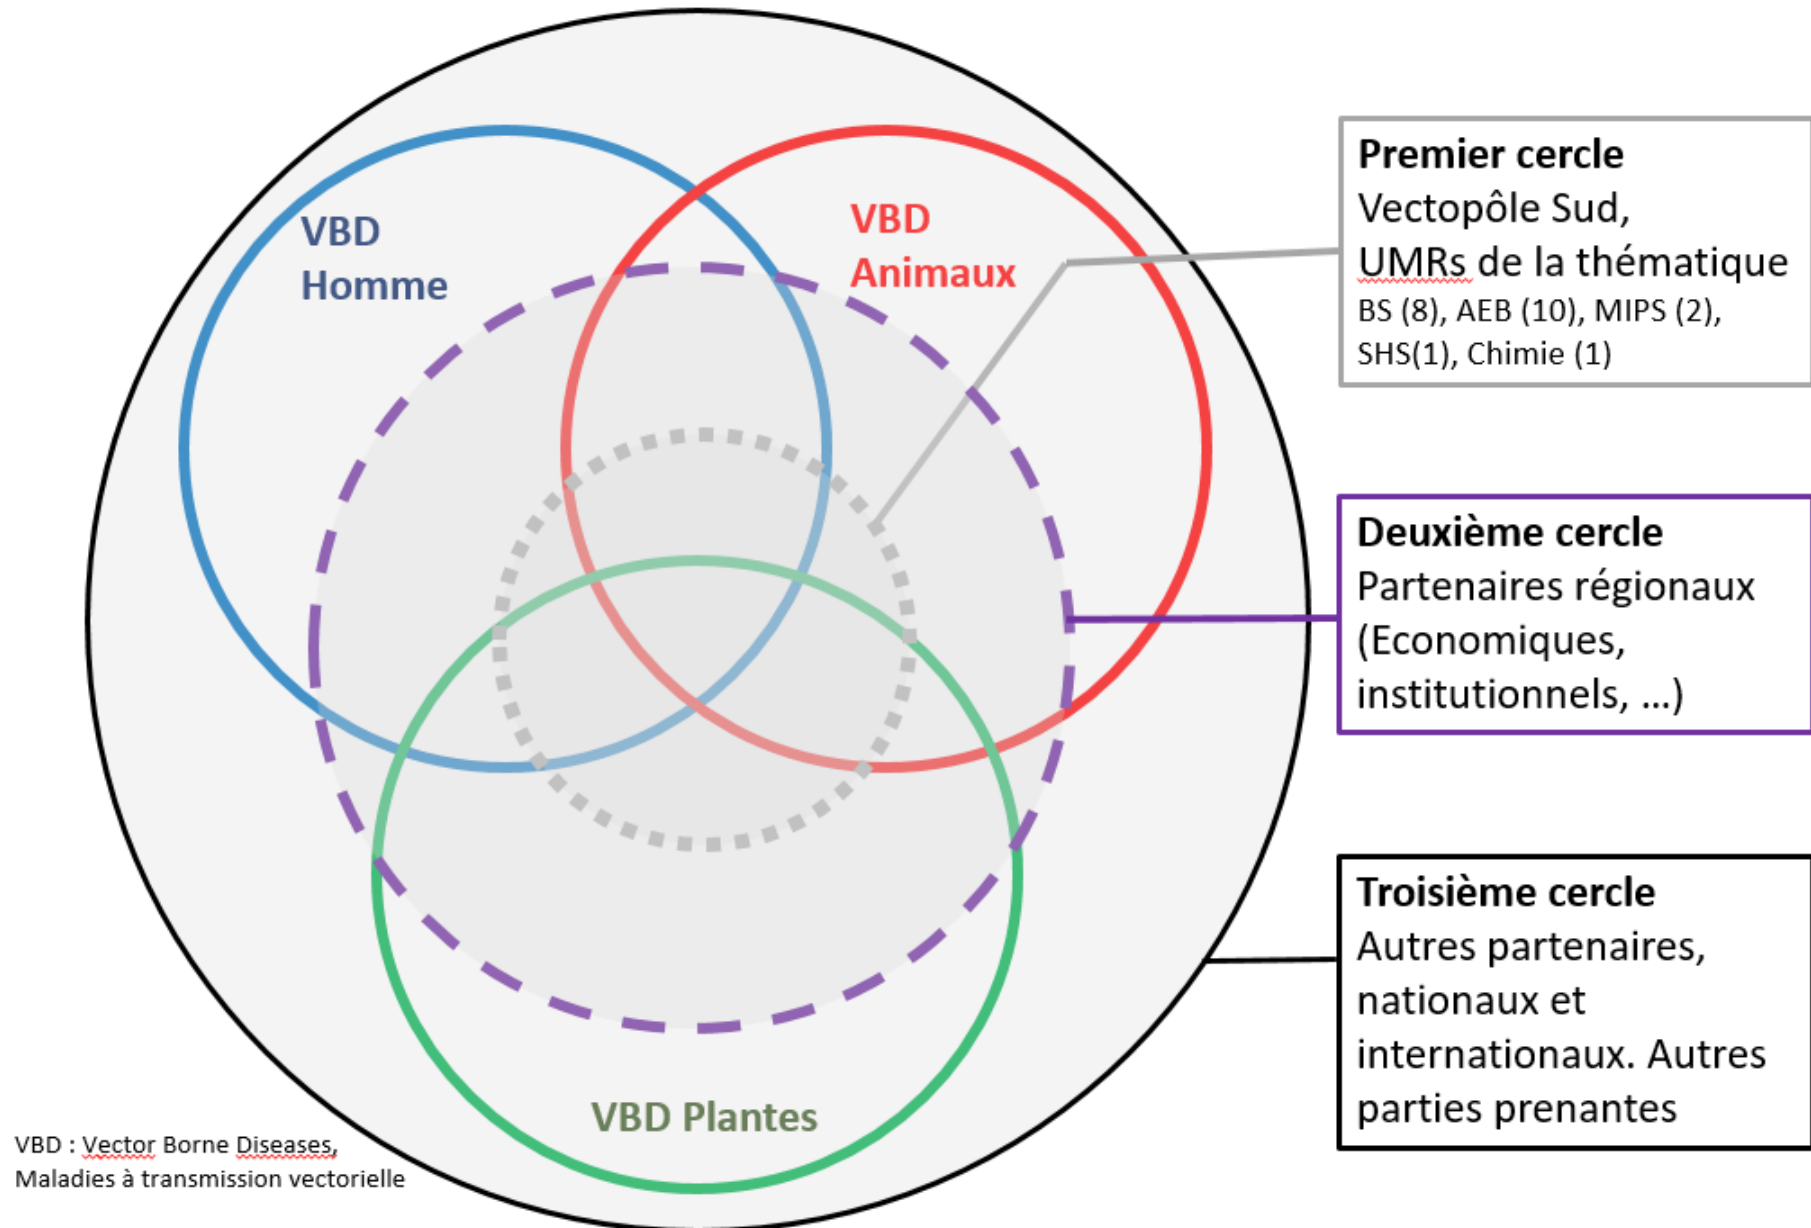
VBD Homme

VBD Animaux

VBD Plantes

Premier cercle
Vectopôle Sud,
UMRs de la thématique
BS (8), AEB (10), MIPS (2), SHS(1), Chimie (1)

Deuxième cercle
Partenaires régionaux (Economiques, institutionnels, …)

Troisième cercle
Autres partenaires, nationaux et internationaux. Autres parties prenantes

VBD : Vector Borne Diseases,
Maladies à transmission vectorielle